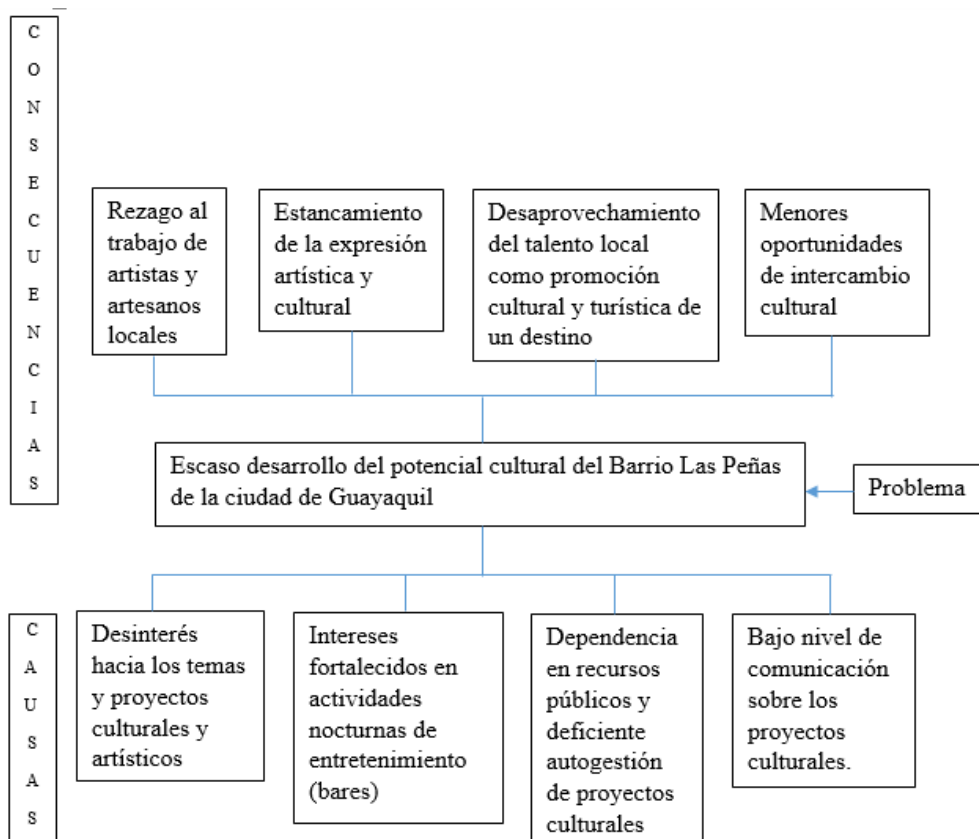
C
O
N
S
E
C
U
E
N
C
I
A
S

Rezago al trabajo de artistas y artesanos locales

Estancamiento de la expresión artística y cultural

Desaprovechamiento del talento local como promoción cultural y turística de un destino

Menores oportunidades de intercambio cultural

Escaso desarrollo del potencial cultural del Barrio Las Peñas de la ciudad de Guayaquil

Problema

C
A
U
S
A
S

Desinterés hacia los temas y proyectos culturales y artísticos

Intereses fortalecidos en actividades nocturnas de entretenimiento (bares)

Dependencia en recursos públicos y deficiente autogestión de proyectos culturales

Bajo nivel de comunicación sobre los proyectos culturales.